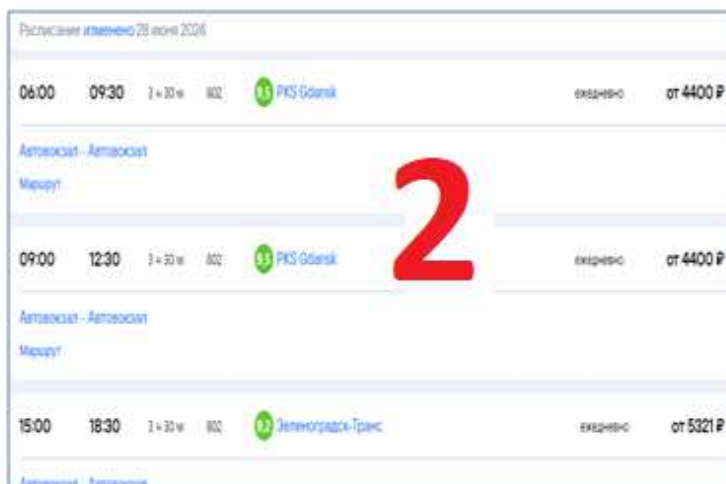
Расписание изменено 28 июня 2026

06:00 09:30 3 ч 30 м 802 8.5 PKS Gdansk ежедневно от 4400 ₽

Автовокзал - Автовокзал

Маршрут

2

09:00 12:30 3 ч 30 м 802 8.5 PKS Gdansk ежедневно от 4400 ₽

Автовокзал - Автовокзал

Маршрут

15:00 18:30 3 ч 30 м 802 8.2 Зеленоградск-Транс ежедневно от 5321 ₽

Автовокзал - Автовокзал